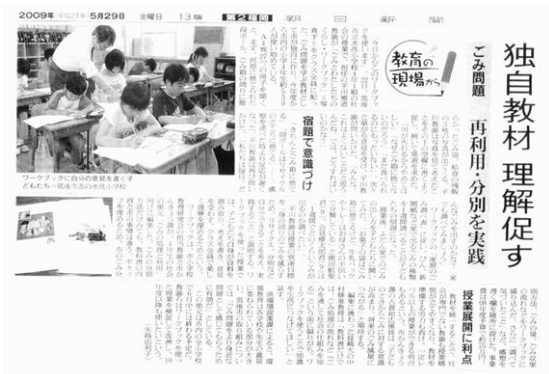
2009年(平成21年)5月29日 金曜日 13版 第2地域 朝日新聞

教育の現場から

独自教材 理解促す

ごみ問題 再利用・分別を実践

宿題で意識づけ

授業展開に利点

ワークブックに自分の意見を書く子どもたち＝筑波市立の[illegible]小学校

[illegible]